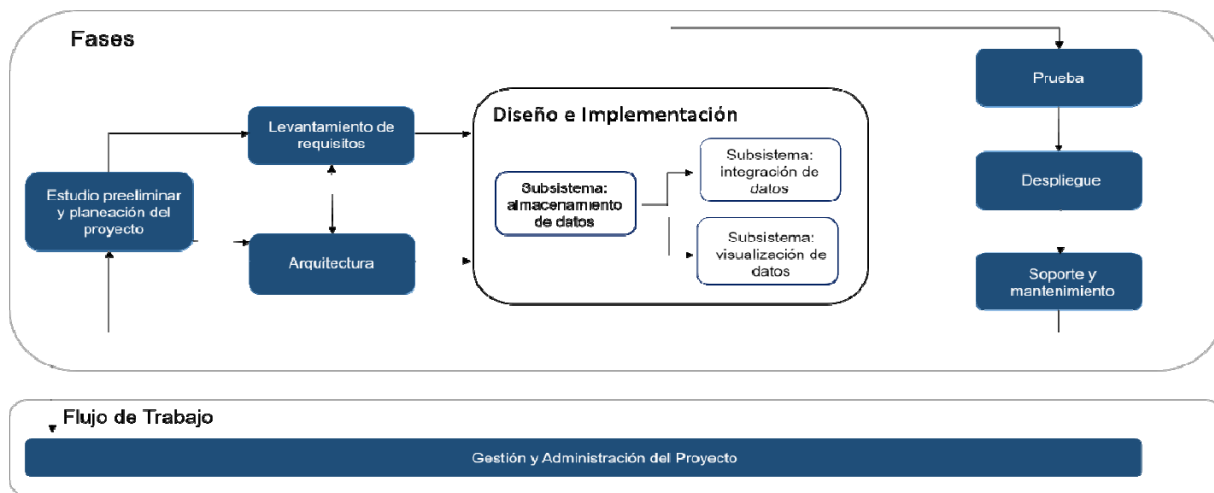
Fases

Levantamiento de requisitos

Estudio preeliminar y planeación del proyecto

Arquitectura

Diseño e Implementación

Subsistema: almacenamiento de datos

Subsistema: integración de datos

Subsistema: visualización de datos

Prueba

Despliegue

Soporte y mantenimiento

Flujo de Trabajo

Gestión y Administración del Proyecto